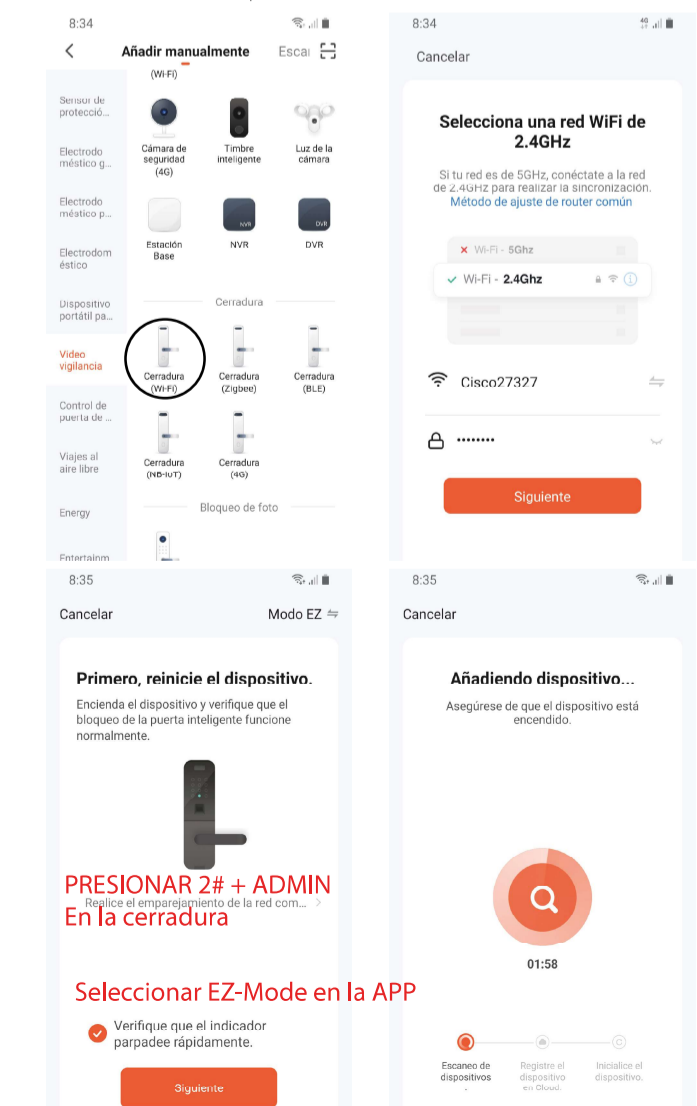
8:34

Añadir manualmente

Escai

(Wi-Fi)

Sensor de protecció...

Electrodo méstico g...

Electrodo méstico p...

Electrodom éstico

Dispositivo portátil pa...

Video vigilancia

Control de puerta de ...

Viajes al aire libre

Energy

Entertainm

Cámara de seguridad (4G)

Timbre inteligente

Luz de la cámara

Estación Base

NVR

DVR

Cerradura

Cerradura (Wi-Fi)

Cerradura (Zigbee)

Cerradura (BLE)

Cerradura (NB-IoT)

Cerradura (4G)

Bloqueo de foto

8:34

Cancelar

Selecciona una red WiFi de 2.4GHz

Si tu red es de 5GHz, conéctate a la red de 2.4GHz para realizar la sincronización.

Método de ajuste de router común

Wi-Fi - 5Ghz

Wi-Fi - 2.4Ghz

Cisco27327

••••••••

Siguiente

8:35

Cancelar

Modo EZ

Primero, reinicie el dispositivo.

Encienda el dispositivo y verifique que el bloqueo de la puerta inteligente funcione normalmente.

PRESIONAR 2# + ADMIN
En la cerradura

Realice el emparejamiento de la red com...

Seleccionar EZ-Mode en la APP

Verifique que el indicador parpadee rápidamente.

Siguiente

8:35

Cancelar

Añadiendo dispositivo...

Asegúrese de que el dispositivo está encendido.

01:58

Escaneo de dispositivos

Registre el dispositivo en Cloud.

Inicialice el dispositivo.